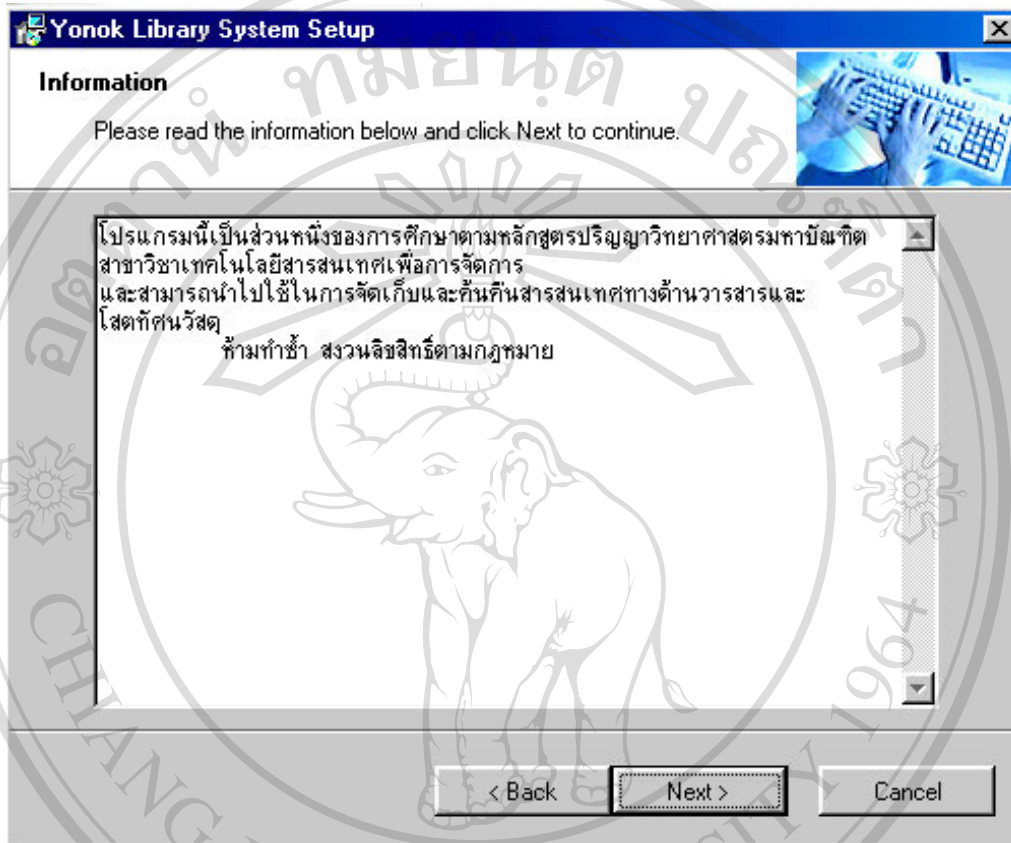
Yonok Library System Setup

Information

Please read the information below and click Next to continue.

โปรแกรมนี้เป็นส่วนหนึ่งของการศึกษาตามหลักสูตรปริญญาวิทยาศาสตรมหาบัณฑิต สาขาวิชาเทคโนโลยีสารสนเทศเพื่อการจัดการ และสามารถนำไปใช้ในการจัดเก็บและค้นคืนสารสนเทศทางด้านวารสารและโสตทัศนวัสดุ
ห้ามทำซ้ำ สงวนลิขสิทธิ์ตามกฎหมาย

< Back Next > Cancel

มหาวิทยาลัยเชียงใหม่

CHIANG MAI UNIVERSITY 1964